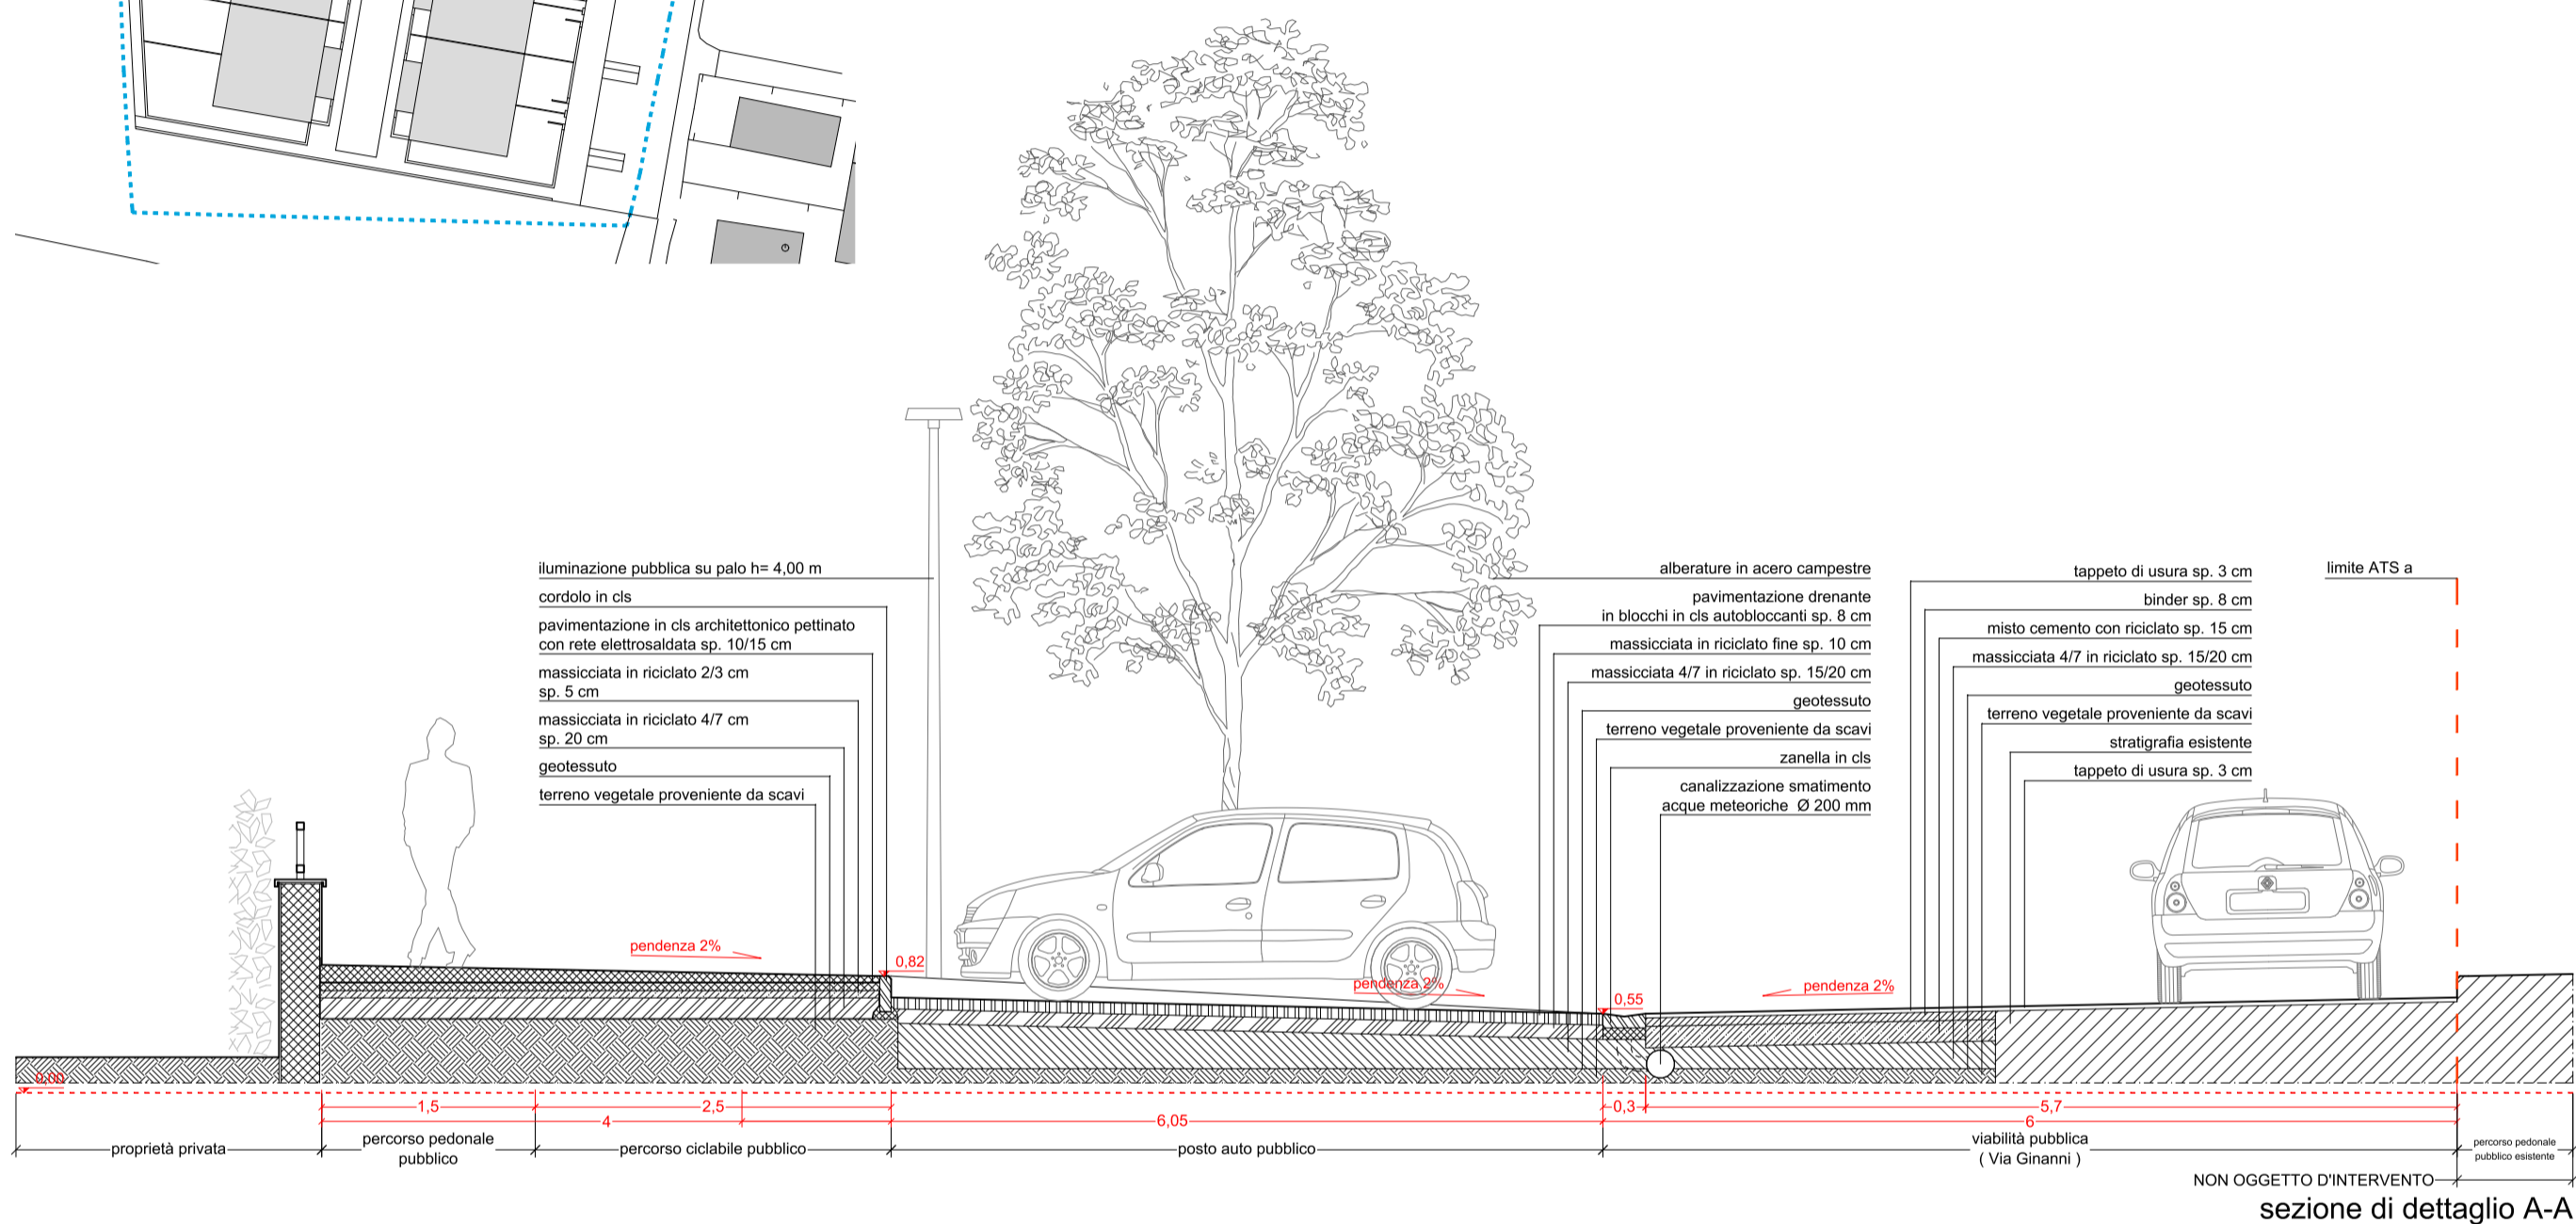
iluminazione pubblica su palo h= 4,00 m
cordolo in cls
pavimentazione in cls architettonico pettinato con rete elettrosaldata sp. 10/15 cm
massicciata in riciclato 2/3 cm sp. 5 cm
massicciata in riciclato 4/7 cm sp. 20 cm
geotessuto
terreno vegetale proveniente da scavi

alberature in acero campestre
pavimentazione drenante in blocchi in cls autobloccanti sp. 8 cm
massicciata in riciclato fine sp. 10 cm
massicciata 4/7 in riciclato sp. 15/20 cm
geotessuto
terreno vegetale proveniente da scavi
zanella in cls
canalizzazione smatimento acque meteoriche Ø 200 mm

tappeto di usura sp. 3 cm
binder sp. 8 cm
misto cemento con riciclato sp. 15 cm
massicciata 4/7 in riciclato sp. 15/20 cm
geotessuto
terreno vegetale proveniente da scavi
stratigrafia esistente
tappeto di usura sp. 3 cm

limite ATS a

pendenza 2%
0,82
pendenza 2%
0,55
pendenza 2%
0,00
1,5
2,5
4
6,05
0,3
5,7
6

proprietà privata
percorso pedonale pubblico
percorso ciclabile pubblico
posto auto pubblico
viabilità pubblica ( Via Ginanni )
percorso pedonale pubblico esistente
NON OGGETTO D'INTERVENTO
sezione di dettaglio A-A